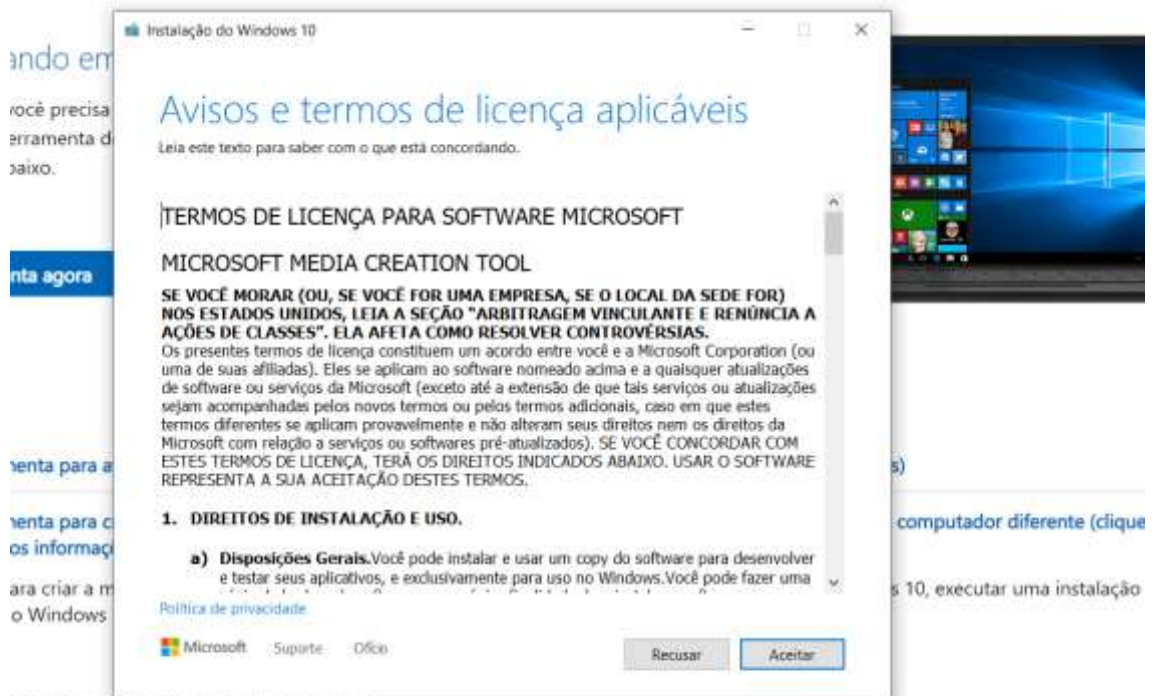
Instalação do Windows 10

Avisos e termos de licença aplicáveis

Leia este texto para saber com o que está concordando.

TERMOS DE LICENÇA PARA SOFTWARE MICROSOFT

MICROSOFT MEDIA CREATION TOOL

SE VOCÊ MORAR (OU, SE VOCÊ FOR UMA EMPRESA, SE O LOCAL DA SEDE FOR) NOS ESTADOS UNIDOS, LEIA A SEÇÃO "ARBITRAGEM VINCULANTE E RENÚNCIA A AÇÕES DE CLASSES". ELA AFETA COMO RESOLVER CONTROVÉRSIAS.
Os presentes termos de licença constituem um acordo entre você e a Microsoft Corporation (ou uma de suas afiliadas). Eles se aplicam ao software nomeado acima e a quaisquer atualizações de software ou serviços da Microsoft (exceto até a extensão de que tais serviços ou atualizações sejam acompanhadas pelos novos termos ou pelos termos adicionais, caso em que estes termos diferentes se aplicam provavelmente e não alteram seus direitos nem os direitos da Microsoft com relação a serviços ou softwares pré-atualizados). SE VOCÊ CONCORDAR COM ESTES TERMOS DE LICENÇA, TERÁ OS DIREITOS INDICADOS ABAIXO. USAR O SOFTWARE REPRESENTA A SUA ACEITAÇÃO DESTES TERMOS.

1. DIREITOS DE INSTALAÇÃO E USO.

a) Disposições Gerais. Você pode instalar e usar um copy do software para desenvolver e testar seus aplicativos, e exclusivamente para uso no Windows. Você pode fazer uma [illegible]

Política de privacidade

Microsoft Suporte Ofício

Recusar Aceitar

ando em
ocê precisa
erramenta d
baixo.

nta agora

nenta para a
s)

nenta para c
os informaç
computador diferente (clique

ara criar a m
o Windows
s 10, executar uma instalação